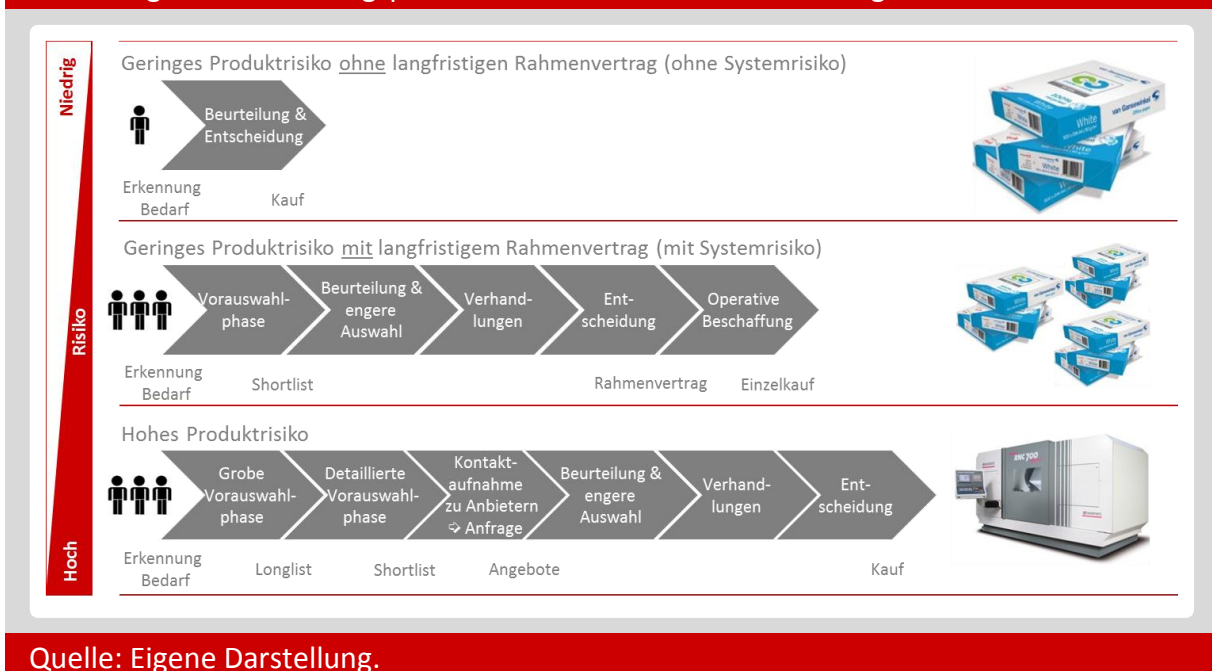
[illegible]

Niedrig

Risiko

Hoch

Geringes Produktrisiko ohne langfristigen Rahmenvertrag (ohne Systemrisiko)

Beurteilung & Entscheidung

Erkennung Bedarf

Kauf

Geringes Produktrisiko mit langfristigem Rahmenvertrag (mit Systemrisiko)

Vorauswahlphase

Beurteilung & engere Auswahl

Verhandlungen

Entscheidung

Operative Beschaffung

Erkennung Bedarf

Shortlist

Rahmenvertrag

Einzelkauf

Hohes Produktrisiko

Grobe Vorauswahlphase

Detaillierte Vorauswahlphase

Kontaktaufnahme zu Anbietern ➪ Anfrage

Beurteilung & engere Auswahl

Verhandlungen

Entscheidung

Erkennung Bedarf

Longlist

Shortlist

Angebote

Kauf

Quelle: Eigene Darstellung.